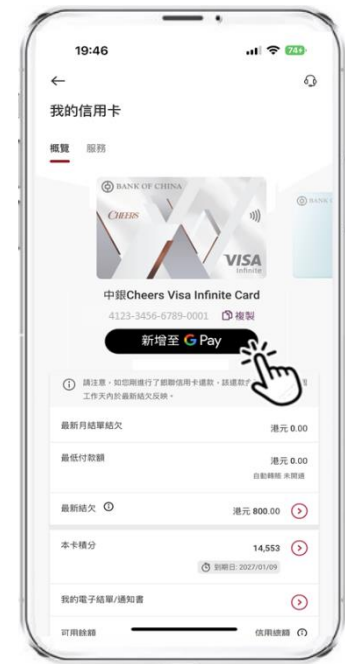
19:46

74+

←

我的信用卡

概覽 服務

BANK OF CHINA

CHEERS

VISA Infinite

BANK

中銀Cheers Visa Infinite Card

4123-3456-6789-0001 複製

新增至 G Pay

ⓘ 請注意，如您剛進行了節斷信用卡還款，該還款 工作天內於最新結欠反映。

最新月結單結欠 港元 0.00

最低付款額 港元 0.00

自動轉賬 未開通

最新結欠 ⓘ 港元 800.00

本卡積分 14,553

到期日: 2027/01/09

我的電子結單/通知書

可用餘額 信用額度